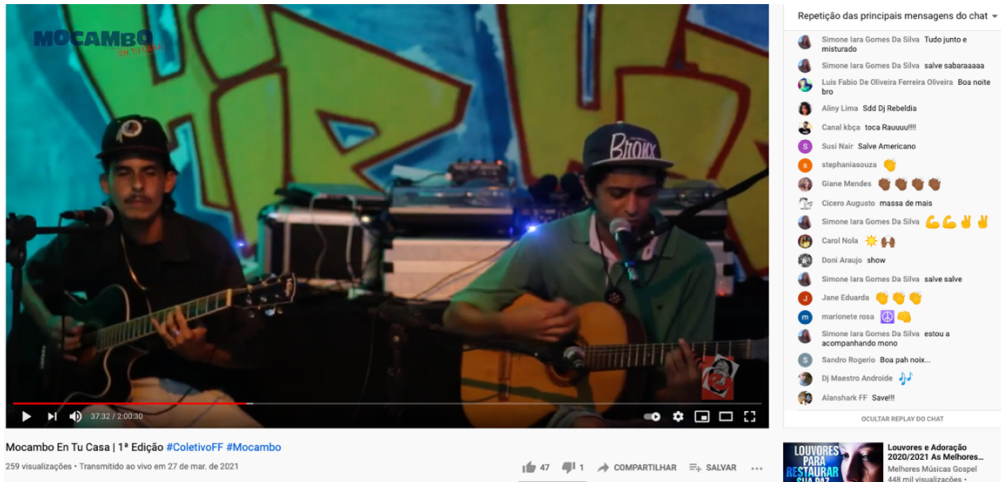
MOCAMBO

BRONX

37:32 / 2:00:30

Mocambo En Tu Casa | 1ª Edição #ColetivoFF #Mocambo

259 visualizações • Transmitido ao vivo em 27 de mar. de 2021

47 1 COMPARTILHAR SALVAR

Repetição das principais mensagens do chat

Simone Iara Gomes Da Silva Tudo junto e misturado

Simone Iara Gomes Da Silva salve sabaraaaaa

Luis Fabio De Oliveira Ferreira Oliveira Boa noite bro

Aliny Lima Sdd Dj Rebeldia

Canal kbça toca Rauuuu!!!!

Susi Nair Salve Americano

stephaniasouza 👏

Giane Mendes 👏🏾👏🏾👏🏾👏🏾

Cicero Augusto massa de mais

Simone Iara Gomes Da Silva 💪💪✌✌

Carol Nola ☀️🙌🏾

Doni Araujo show

Simone Iara Gomes Da Silva salve salve

Jane Eduarda 👏👏👏

marionete rosa ☮️👏

Simone Iara Gomes Da Silva estou a acompanhando mono

Sandro Rogerio Boa pah noix...

Dj Maestro Androide 🎶

Alanshark FF Save!!!

OCULTAR REPLAY DO CHAT

LOUVORES PARA RESTAURAR SUA PAZ

Louvores e Adoração 2020/2021 As Melhores...

Melhores Músicas Gospel

448 mil visualizações